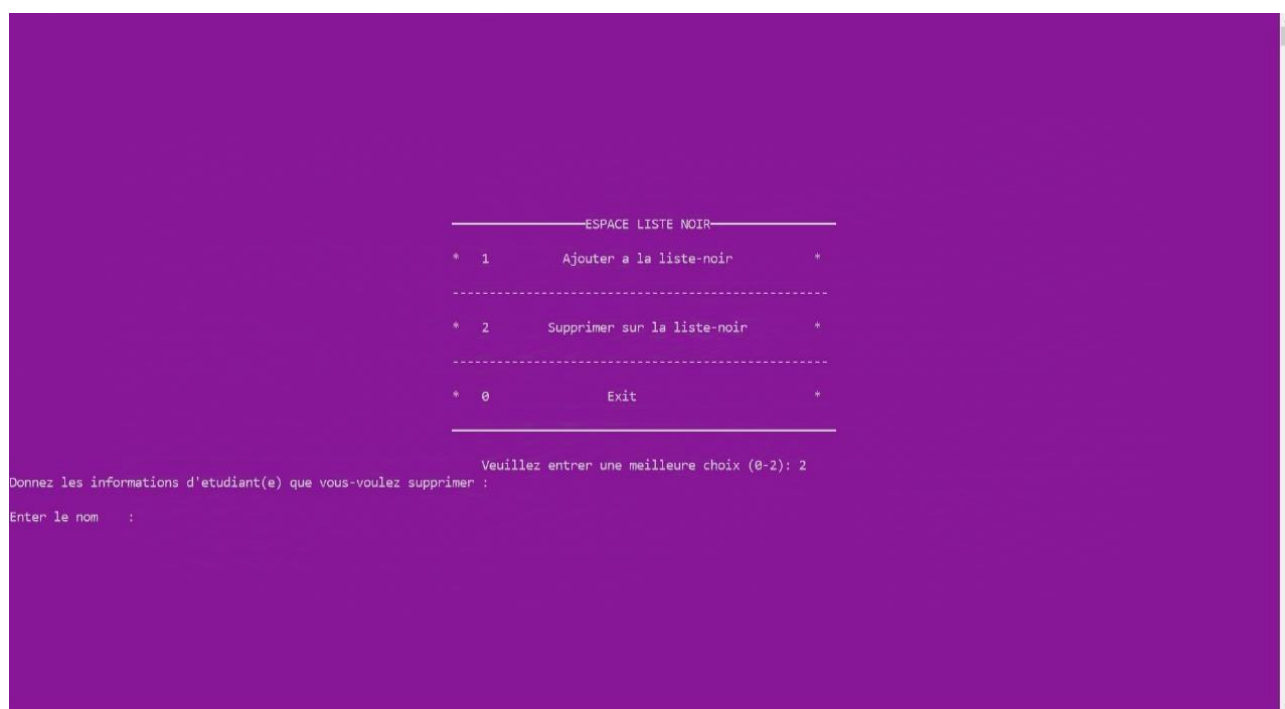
ESPACE LISTE NOIR

* 1 Ajouter a la liste-noir *

* 2 Supprimer sur la liste-noir *

* 0 Exit *

Veuillez entrer une meilleure choix (0-2): 2
Donnez les informations d'etudiant(e) que vous-voulez supprimer :

Enter le nom :